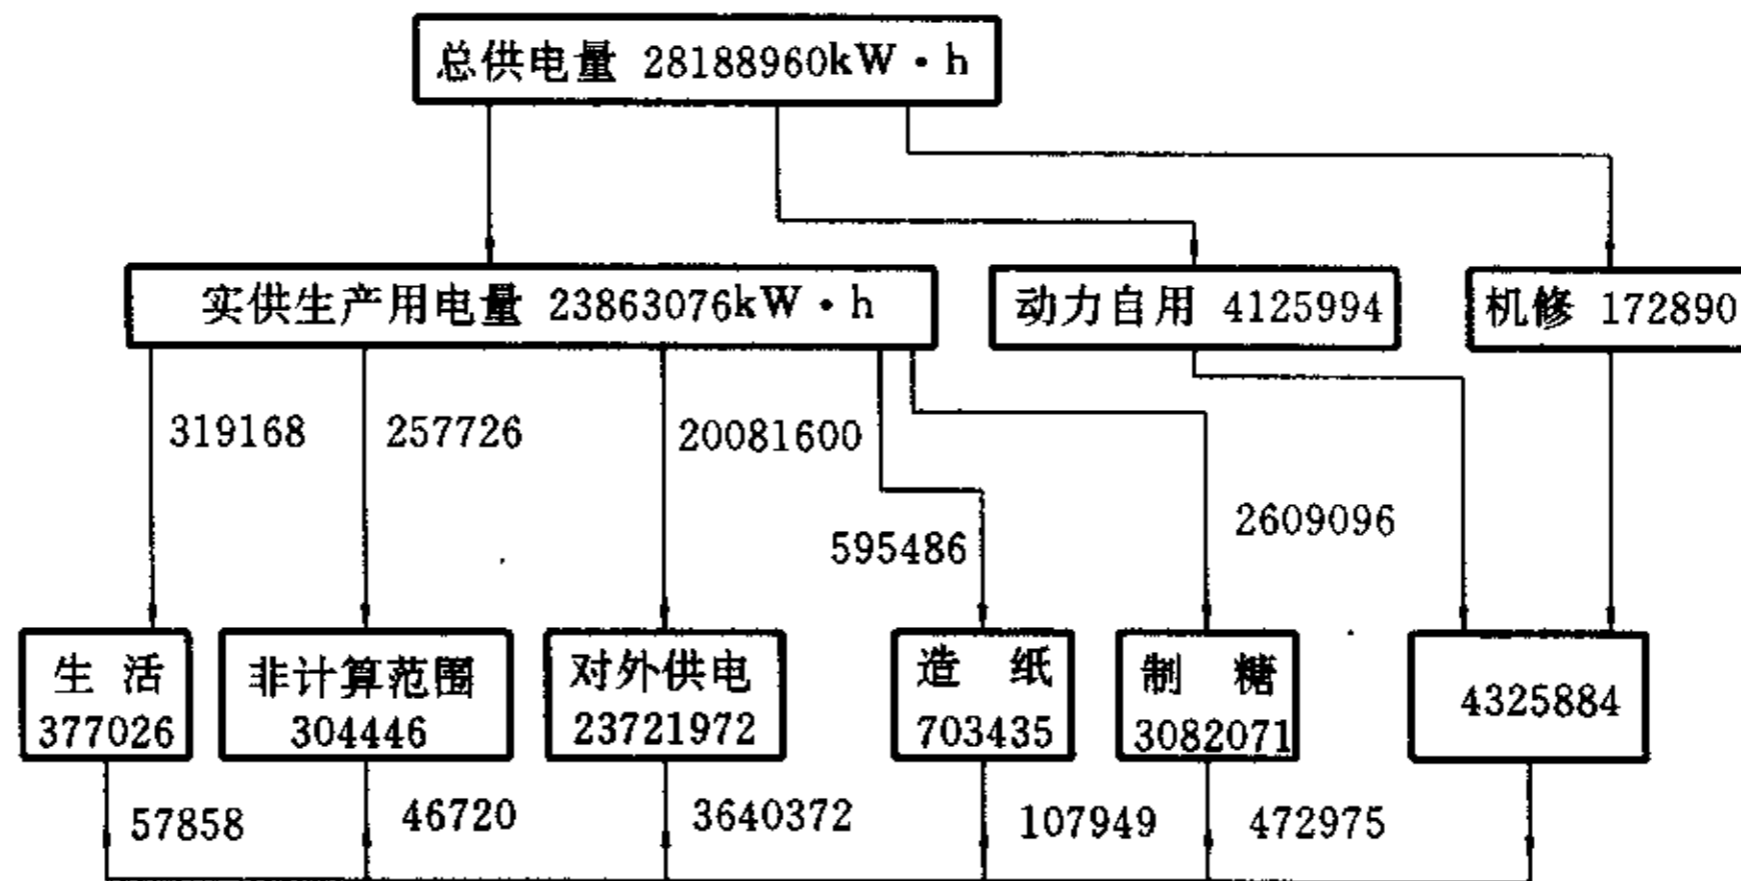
总供电量 28188960kW·h

实供生产用电量 23863076kW·h

动力自用 4125994

机修 172890

319168

257726

20081600

595486

2609096

生 活 377026

非计算范围 304446

对外供电 23721972

造 纸 703435

制 糖 3082071

4325884

57858

46720

3640372

107949

472975